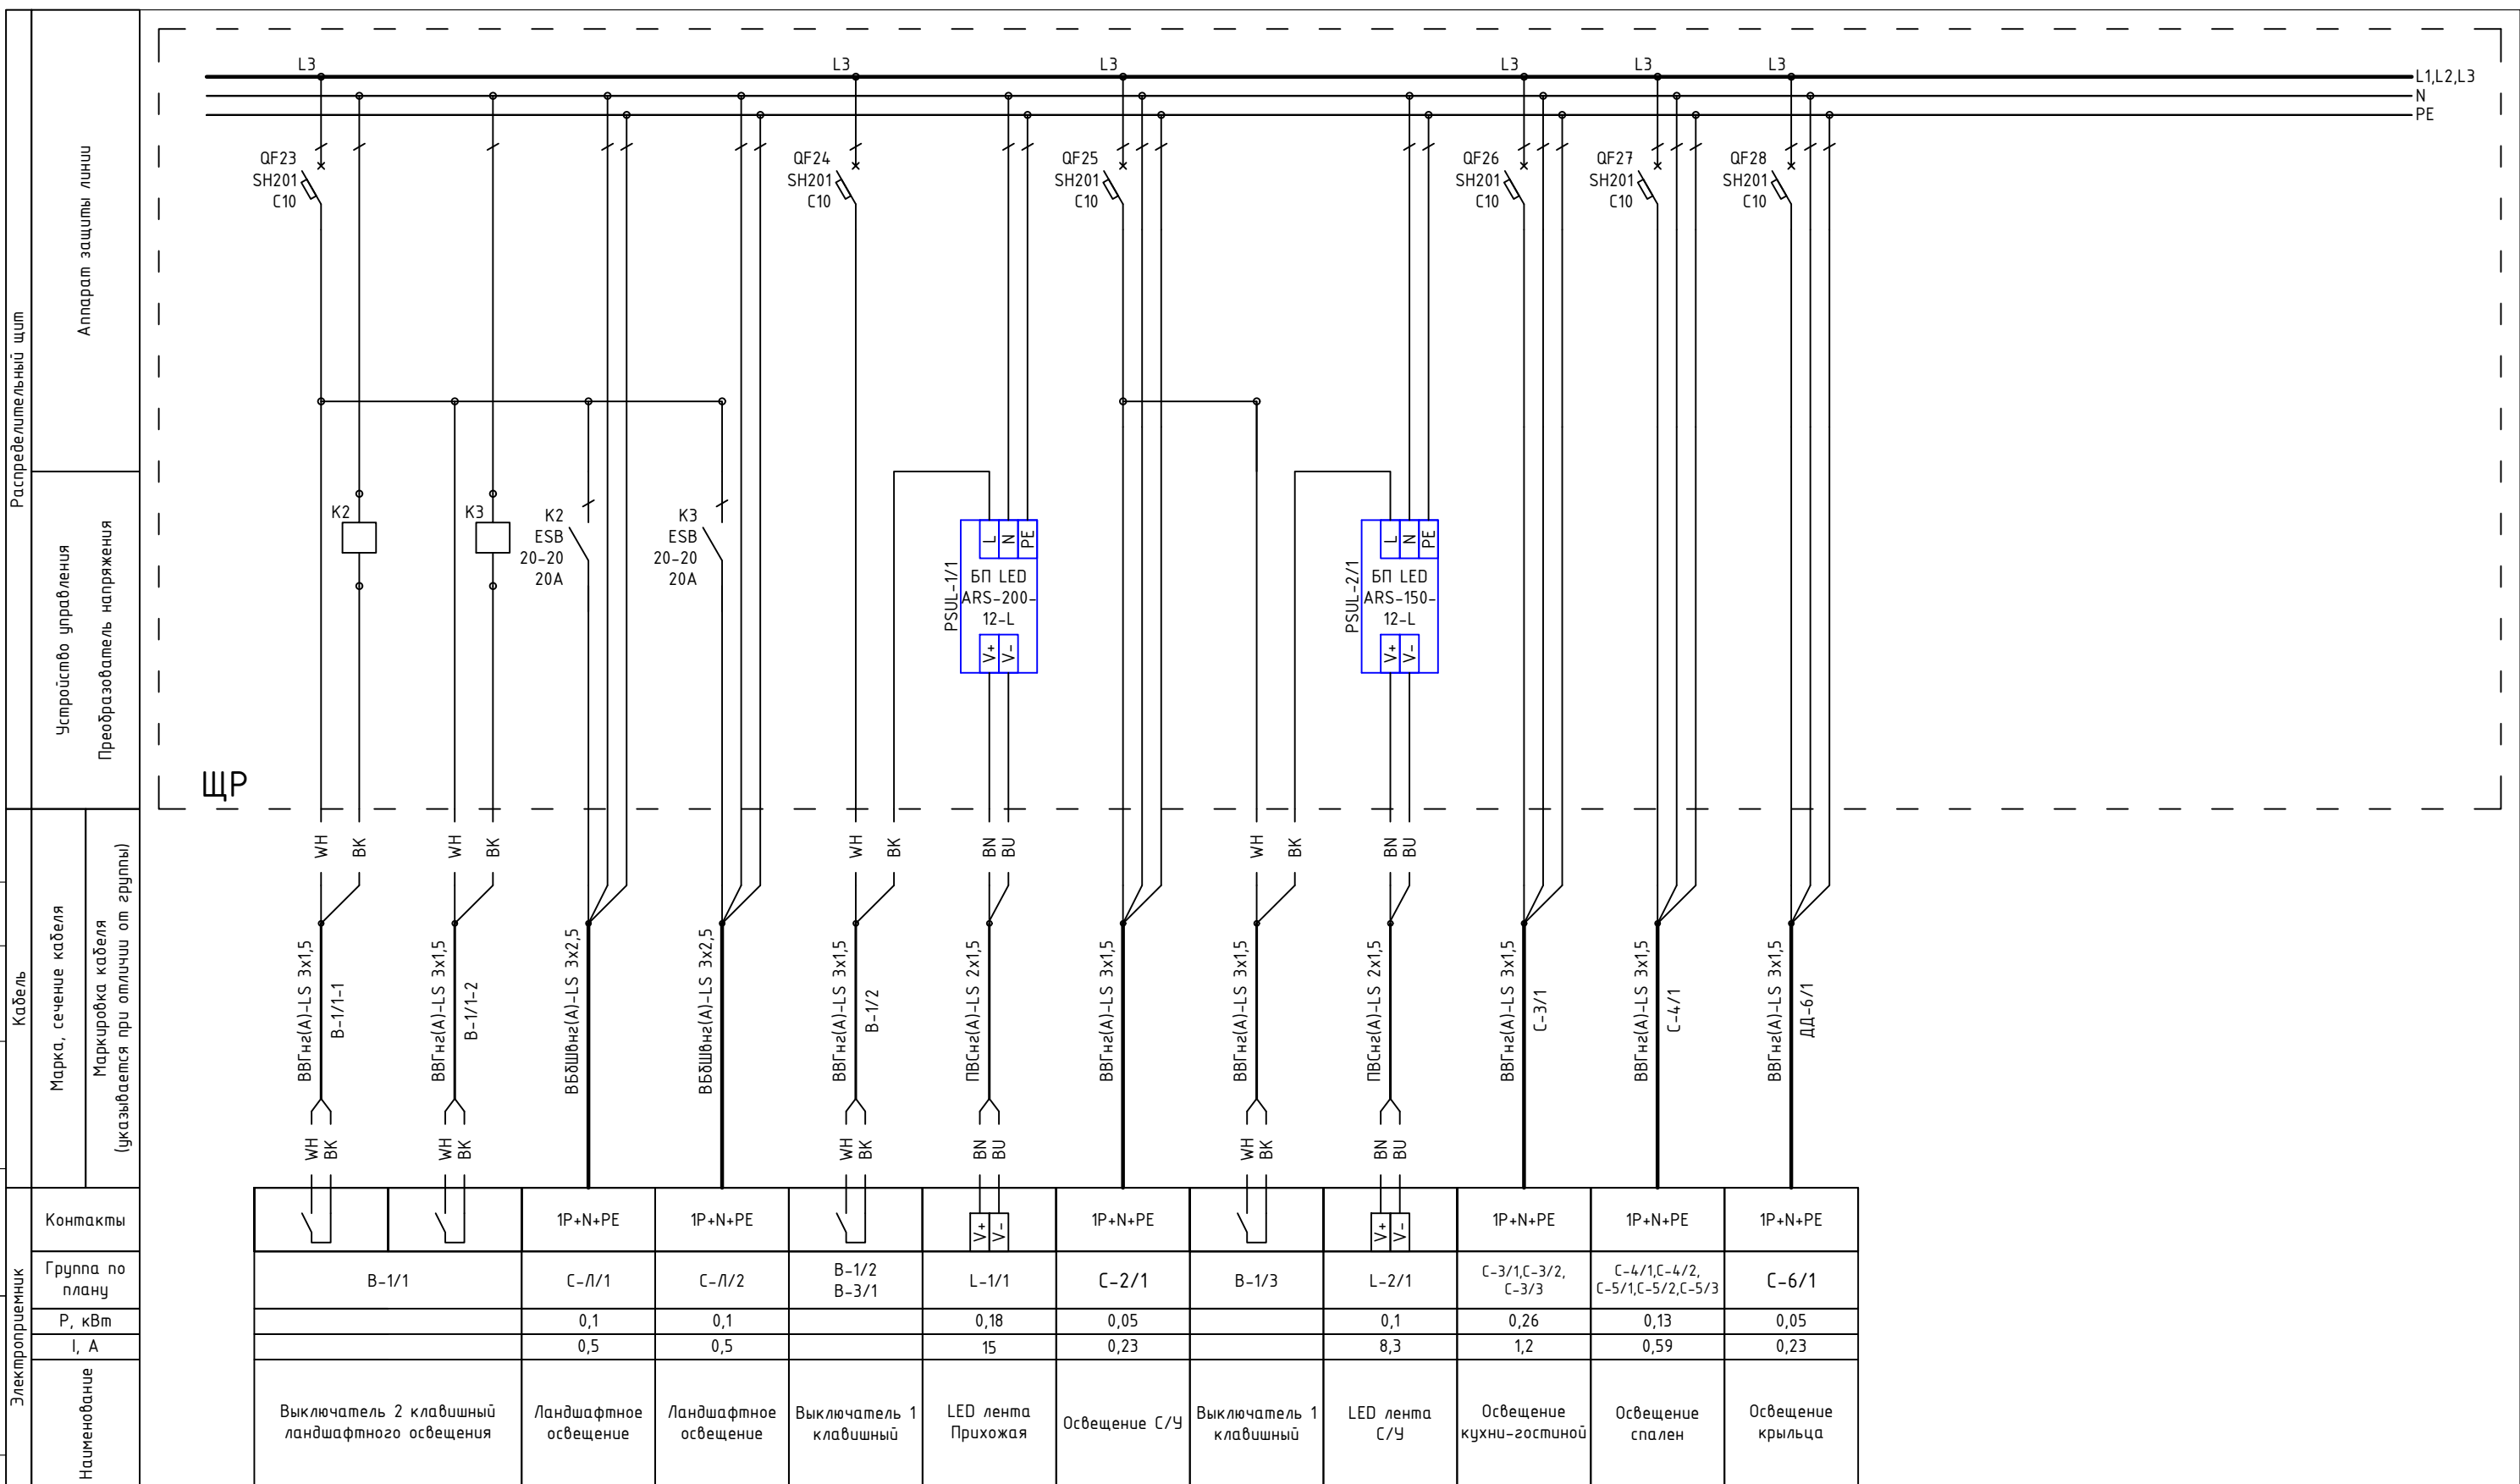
Распределительный щит
Аппарат защиты линии
Устройство управления
Преобразователь напряжения

L3 L3 L3 L3 L3 L3
L1,L2,L3
N
PE

QF23
SH201
C10

QF24
SH201
C10

QF25
SH201
C10

QF26
SH201
C10

QF27
SH201
C10

QF28
SH201
C10

K2
K3
K2
ESB
20-20
20A
K3
ESB
20-20
20A

L N PE
PSUL-1/1
БП LED
ARS-200-
12-L
V+ V-

L N PE
PSUL-2/1
БП LED
ARS-150-
12-L
V+ V-

ЩР

Кабель
Марка, сечение кабеля
Маркировка кабеля (указывается при отличии от группы)

WH BK
ВВГнг(А)-LS 3х1,5
В-1/1-1
WH BK

WH BK
ВВГнг(А)-LS 3х1,5
В-1/1-2
WH BK

ВБбШвнг(А)-LS 3х2,5

ВБбШвнг(А)-LS 3х2,5

WH BK
ВВГнг(А)-LS 3х1,5
В-1/2
WH BK

BN BU
ПВСнг(А)-LS 2х1,5
BN BU

ВВГнг(А)-LS 3х1,5

WH BK
ВВГнг(А)-LS 3х1,5
WH BK

BN BU
ПВСнг(А)-LS 2х1,5
BN BU

ВВГнг(А)-LS 3х1,5
С-3/1

ВВГнг(А)-LS 3х1,5
С-4/1

ВВГнг(А)-LS 3х1,5
ДД-6/1

Электроприемник

| Контакты | | | 1P+N+PE | 1P+N+PE | | V+ V- | 1P+N+PE | | V+ V- | 1P+N+PE | 1P+N+PE | 1P+N+PE |
|---|---|---|---|---|---|---|---|---|---|---|---|---|
| Группа по плану | В-1/1 | | С-Л/1 | С-Л/2 | В-1/2 В-3/1 | L-1/1 | С-2/1 | В-1/3 | L-2/1 | С-3/1,С-3/2, С-3/3 | С-4/1,С-4/2, С-5/1,С-5/2,С-5/3 | С-6/1 |
| Р, кВт | | | 0,1 | 0,1 | | 0,18 | 0,05 | | 0,1 | 0,26 | 0,13 | 0,05 |
| I, А | | | 0,5 | 0,5 | | 15 | 0,23 | | 8,3 | 1,2 | 0,59 | 0,23 |
| Наименование | Выключатель 2 клавишный ландшафтного освещения | | Ландшафтное освещение | Ландшафтное освещение | Выключатель 1 клавишный | LED лента Прихожая | Освещение С/У | Выключатель 1 клавишный | LED лента С/У | Освещение кухни-гостиной | Освещение спален | Освещение крыльца |